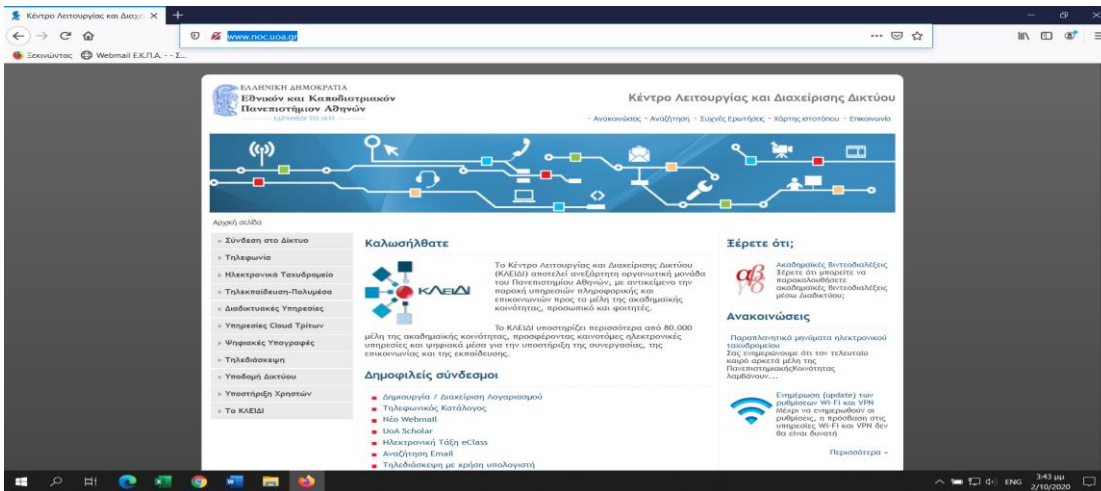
Κέντρο Λειτουργίας και Διαχεί ×
www.noc.uoa.gr
Ξεκινώντας Webmail Ε.Κ.Π.Α. - - Σ...

ΕΛΛΗΝΙΚΗ ΔΗΜΟΚΡΑΤΙΑ
Εθνικόν και Καποδιστριακόν Πανεπιστήμιον Αθηνών
ΙΔΡΥΘΕΝ ΤΟ 1837

Κέντρο Λειτουργίας και Διαχείρισης Δικτύου

Ανακοινώσεις · Αναζήτηση · Συχνές Ερωτήσεις · Χάρτης ιστοτόπου · Επικοινωνία

Αρχική σελίδα

Σύνδεση στο Δίκτυο
Τηλεφωνία
Ηλεκτρονικό Ταχυδρομείο
Τηλεκπαίδευση-Πολυμέσα
Διαδικτυακές Υπηρεσίες
Υπηρεσίες Cloud Τρίτων
Ψηφιακές Υπογραφές
Τηλεδιάσκεψη
Υποδομή Δικτύου
Υποστήριξη Χρηστών
Το ΚΛΕΙΔΙ

Καλωσήλθατε

ΚΛΕΙΔΙ

Το Κέντρο Λειτουργίας και Διαχείρισης Δικτύου (ΚΛΕΙΔΙ) αποτελεί ανεξάρτητη οργανωτική μονάδα του Πανεπιστημίου Αθηνών, με αντικείμενο την παροχή υπηρεσιών πληροφορικής και επικοινωνιών προς τα μέλη της ακαδημαϊκής κοινότητας, προσωπικό και φοιτητές.

Το ΚΛΕΙΔΙ υποστηρίζει περισσότερα από 80.000 μέλη της ακαδημαϊκής κοινότητας, προσφέροντας καινοτόμες ηλεκτρονικές υπηρεσίες και ψηφιακά μέσα για την υποστήριξη της συνεργασίας, της επικοινωνίας και της εκπαίδευσης.

Δημοφιλείς σύνδεσμοι

Δημιουργία / Διαχείριση Λογαριασμού
Τηλεφωνικός Κατάλογος
Νέο Webmail
UoA Scholar
Ηλεκτρονική Τάξη eClass
Αναζήτηση Email
Τηλεδιάσκεψη με χρήση υπολογιστή

Ξέρετε ότι;

Ακαδημαϊκές Βιντεοδιαλέξεις
Ξέρετε ότι μπορείτε να παρακολουθήσετε ακαδημαϊκές βιντεοδιαλέξεις μέσω Διαδικτύου;

Ανακοινώσεις

Παραπλανητικά μηνύματα ηλεκτρονικού ταχυδρομείου
Σας ενημερώνουμε ότι τον τελευταίο καιρό αρκετά μέλη της ΠανεπιστημιακήςΚοινότητας λαμβάνουν....

Ενημέρωση (update) των ρυθμίσεων WI-FI και VPN
Μέχρι να ενημερωθούν οι ρυθμίσεις, η πρόσβαση στις υπηρεσίες WI-FI και VPN δεν θα είναι δυνατή

Περισσότερα »

ENG 3:43 μμ 2/10/2020